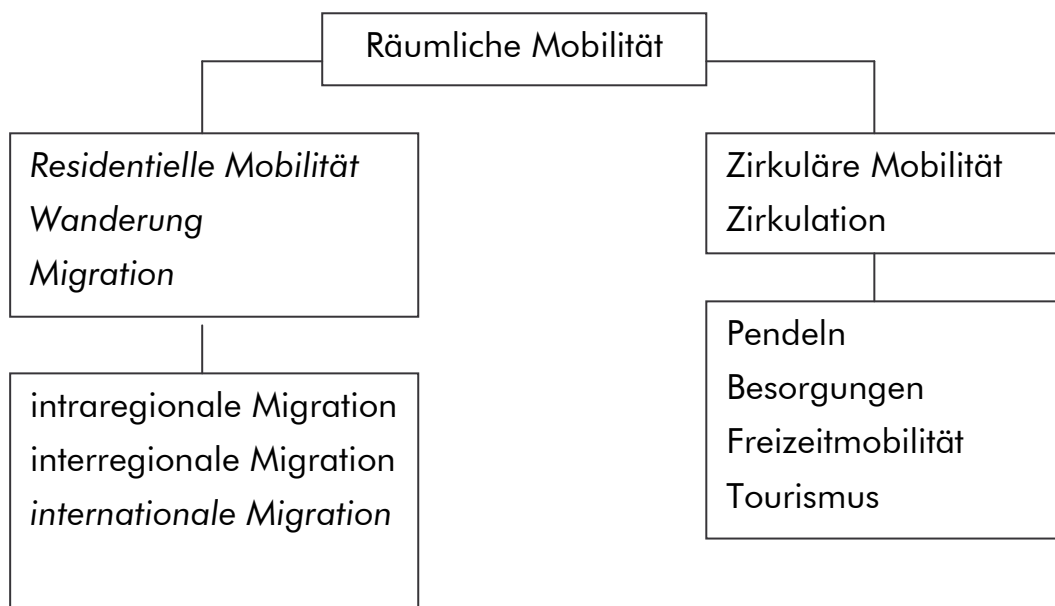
Räumliche Mobilität

Residentielle Mobilität
Wanderung
Migration

intraregionale Migration
interregionale Migration
internationale Migration

Zirkuläre Mobilität
Zirkulation

Pendeln
Besorgungen
Freizeitmobilität
Tourismus